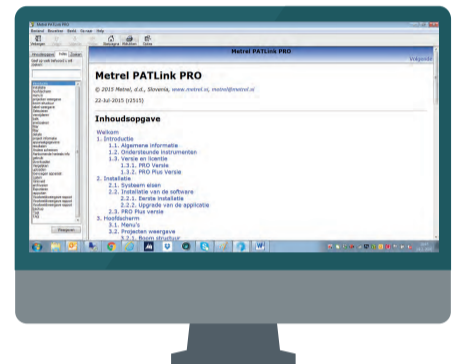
Metrel PATLink PRO

Bestand Bewerken Beeld Ga naar Help

Verbergen Vorige Volgende Stoppen Vernieuwen Startpagina Afdrukken Opties

Inhoudsopgave Index Zoeken

Metrel PATLink PRO

Volgende

Metrel PATLink PRO

© 2015 Metrel, d.d., Slovenia, www.metrel.si, metrel@metrel.si

22-Jul-2015 (1515)

Inhoudsopgave

Welkom
1. Introductie
1.1. Algemene informatie
1.2. Ondersteunde instrumenten
1.3. Versie en licentie
1.3.1. PRO Versie
1.3.2. PRO Plus Versie
2. Installatie
2.1. Systeem eisen
2.2. Installatie van de software
2.2.1. Eerste installatie
2.2.2. Upgrade van de applicatie
2.3. PRO Plus versie
3. Hoofdscherm
3.1. Menu's
3.2. Projecten weergave
3.2.1. Boom structuur

Weergeven